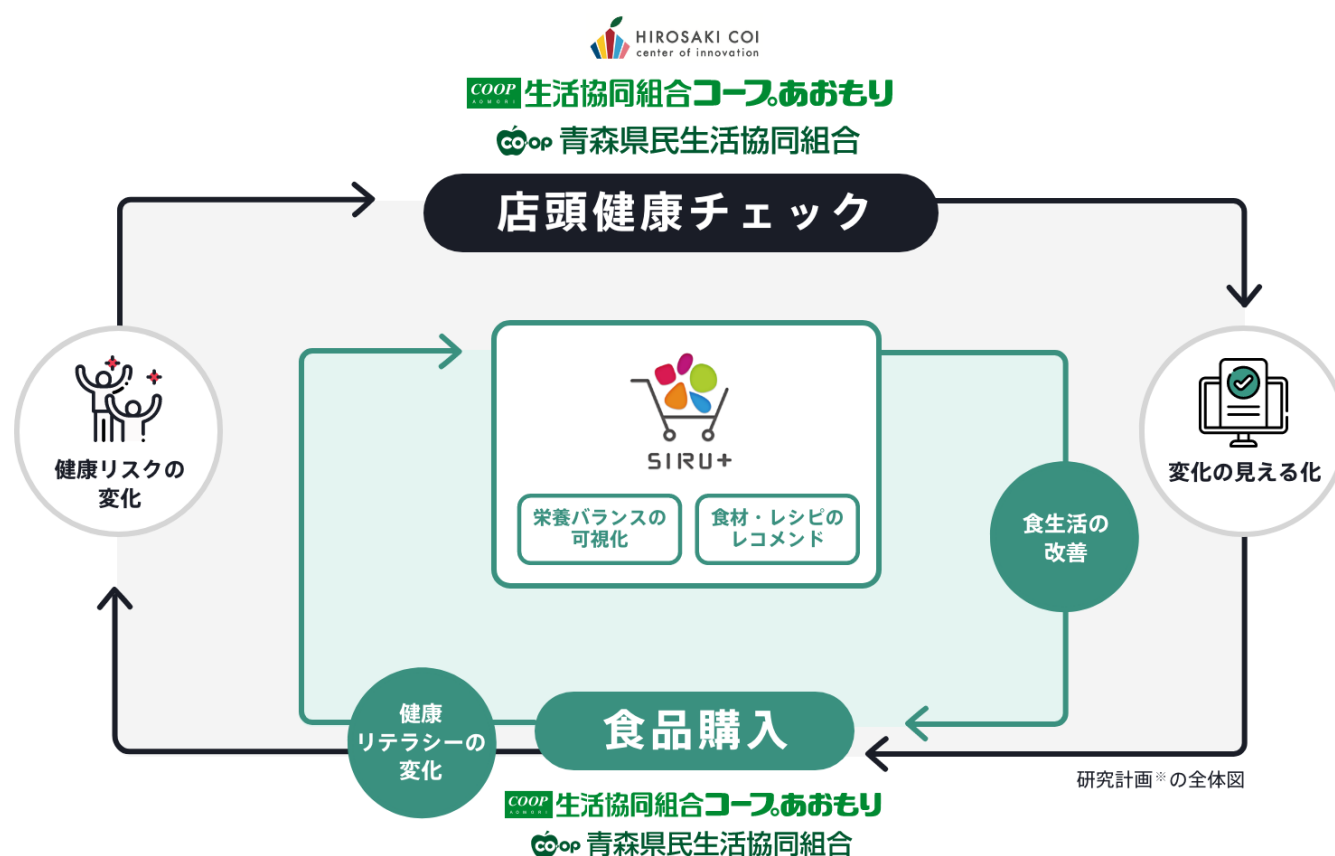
HIROSAKI COI
center of innovation

COOP AOMORI 生活協同組合コープあおもり

coop 青森県民生活協同組合

店頭健康チェック

健康リスクの変化

SIRU+

栄養バランスの可視化

食材・レシピのレコメンド

変化の見える化

食生活の改善

健康リテラシーの変化

食品購入

研究計画※の全体図

COOP AOMORI 生活協同組合コープあおもり

coop 青森県民生活協同組合